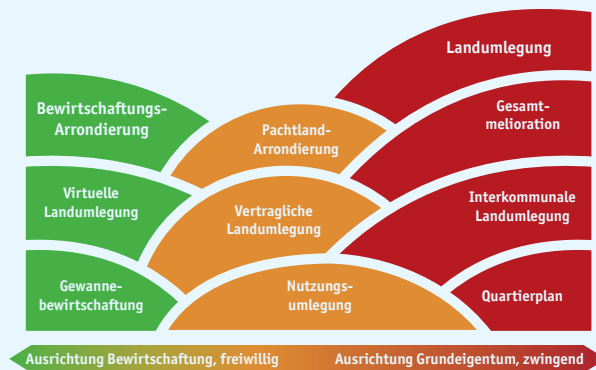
Landumlegung

Bewirtschaftungs-Arrondierung

Pachtland-Arrondierung

Gesamtmelioration

Virtuelle Landumlegung

Vertragliche Landumlegung

Interkommunale Landumlegung

Gewannebewirtschaftung

Nutzungsumlegung

Quartierplan

Ausrichtung Bewirtschaftung, freiwillig

Ausrichtung Grundeigentum, zwingend